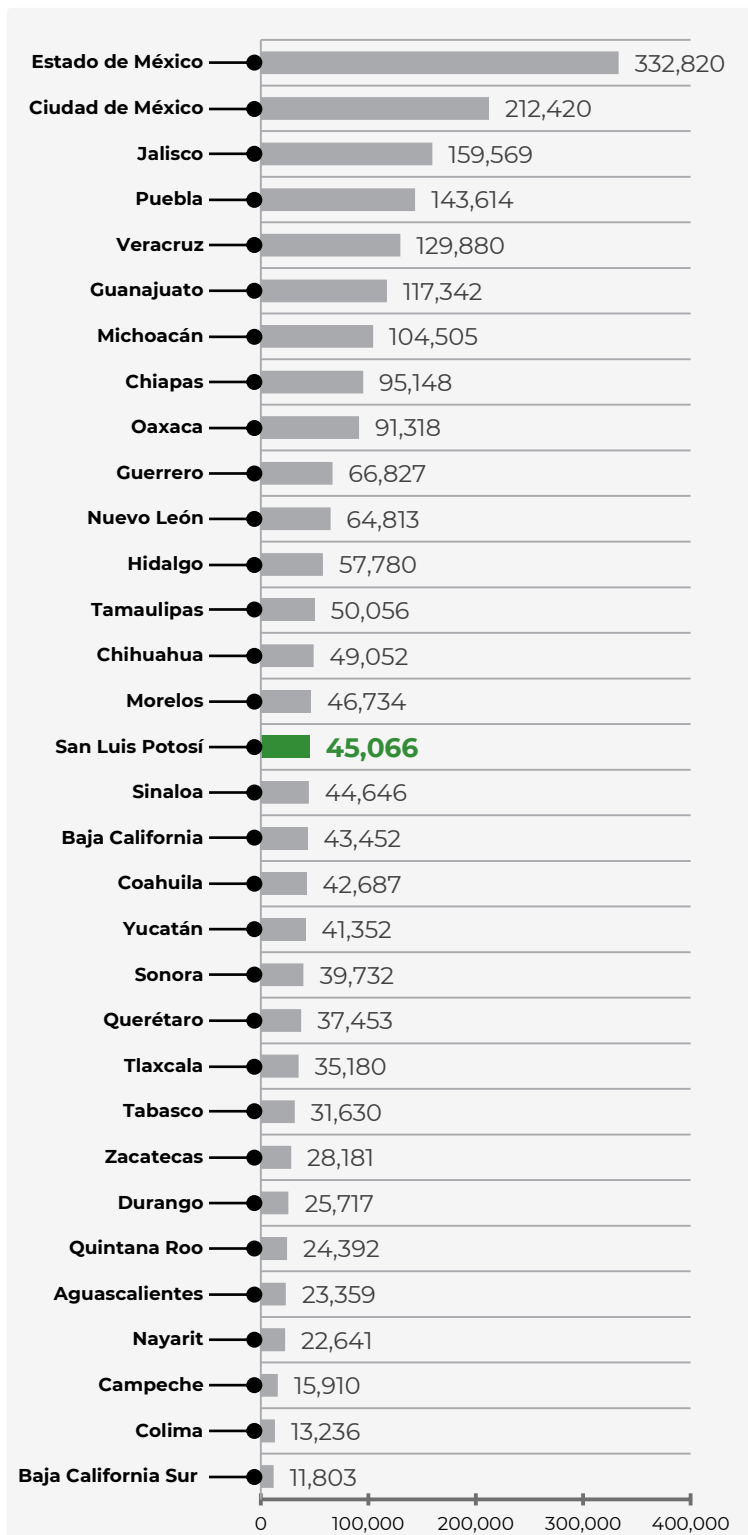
| Estado | Valor |
|---|---|
| Estado de México | 332,820 |
| Ciudad de México | 212,420 |
| Jalisco | 159,569 |
| Puebla | 143,614 |
| Veracruz | 129,880 |
| Guanajuato | 117,342 |
| Michoacán | 104,505 |
| Chiapas | 95,148 |
| Oaxaca | 91,318 |
| Guerrero | 66,827 |
| Nuevo León | 64,813 |
| Hidalgo | 57,780 |
| Tamaulipas | 50,056 |
| Chihuahua | 49,052 |
| Morelos | 46,734 |
| San Luis Potosí | 45,066 |
| Sinaloa | 44,646 |
| Baja California | 43,452 |
| Coahuila | 42,687 |
| Yucatán | 41,352 |
| Sonora | 39,732 |
| Querétaro | 37,453 |
| Tlaxcala | 35,180 |
| Tabasco | 31,630 |
| Zacatecas | 28,181 |
| Durango | 25,717 |
| Quintana Roo | 24,392 |
| Aguascalientes | 23,359 |
| Nayarit | 22,641 |
| Campeche | 15,910 |
| Colima | 13,236 |
| Baja California Sur | 11,803 |

0 100,000 200,000 300,000 400,000